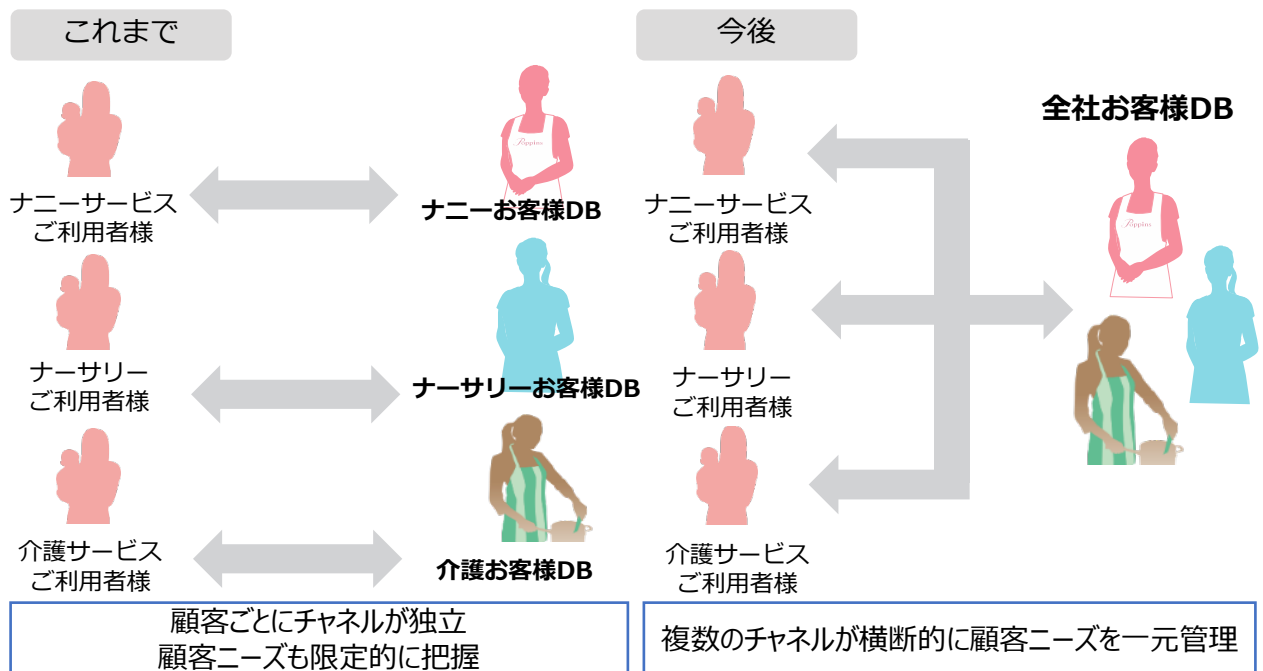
これまで

ナニーサービス
ご利用者様

ナーサリー
ご利用者様

介護サービス
ご利用者様

ナニーお客様DB

ナーサリーお客様DB

介護お客様DB

顧客ごとにチャネルが独立
顧客ニーズも限定的に把握

今後

ナニーサービス
ご利用者様

ナーサリー
ご利用者様

介護サービス
ご利用者様

全社お客様DB

複数のチャネルが横断的に顧客ニーズを一元管理